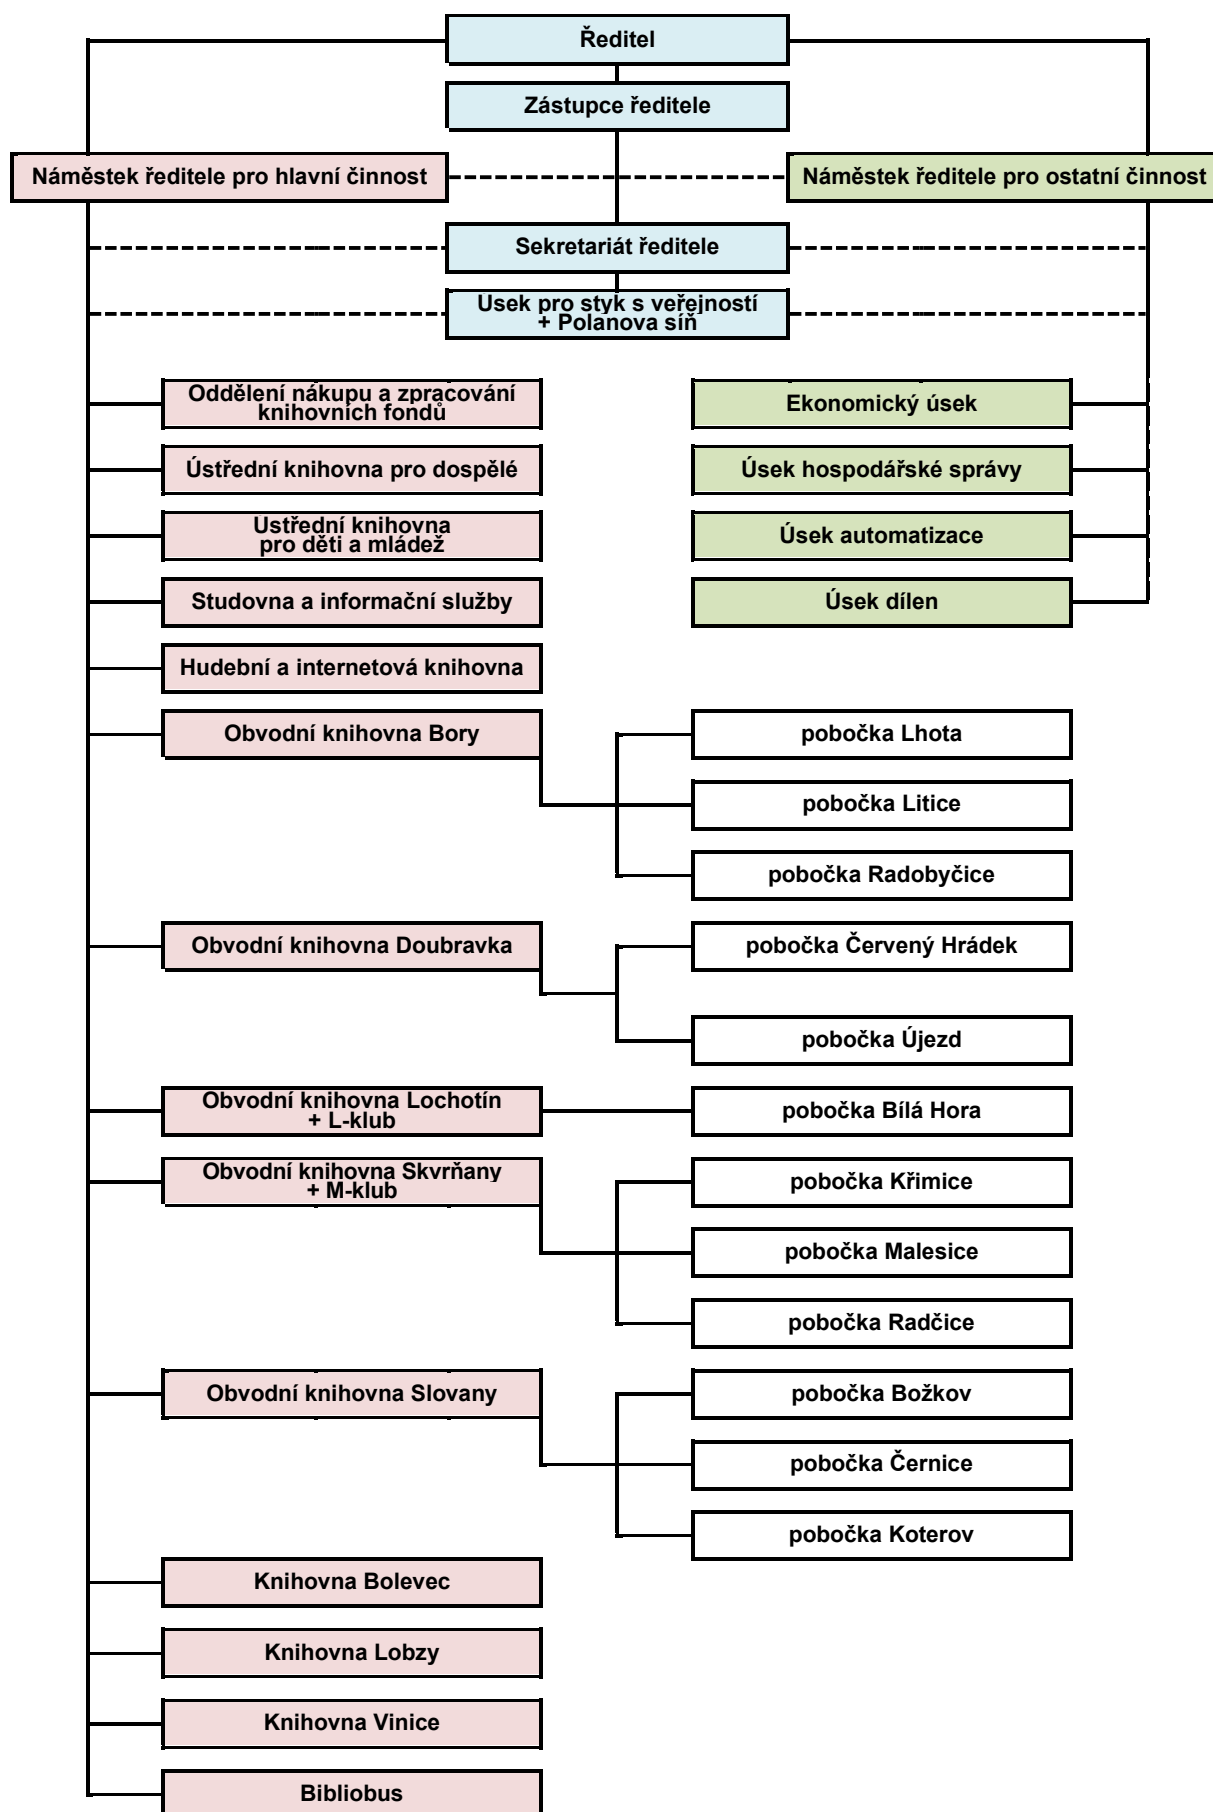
Ředitel

Zástupce ředitele

Náměstek ředitele pro hlavní činnost

Náměstek ředitele pro ostatní činnost

Sekretariát ředitele

Usek pro styk s veřejností + Polanova síň

Oddělení nákupu a zpracování knihovních fondů

Ústřední knihovna pro dospělé

Ustřední knihovna pro děti a mládež

Studovna a informační služby

Hudební a internetová knihovna

Obvodní knihovna Bory

Obvodní knihovna Doubravka

Obvodní knihovna Lochotín + L-klub

Obvodní knihovna Skvrňany + M-klub

Obvodní knihovna Slovany

Knihovna Bolevec

Knihovna Lobzy

Knihovna Vinice

Bibliobus

Ekonomický úsek

Úsek hospodářské správy

Úsek automatizace

Úsek dílen

pobočka Lhota

pobočka Litice

pobočka Radobyčice

pobočka Červený Hrádek

pobočka Újezd

pobočka Bílá Hora

pobočka Křimice

pobočka Malesice

pobočka Radčice

pobočka Božkov

pobočka Černice

pobočka Koterov